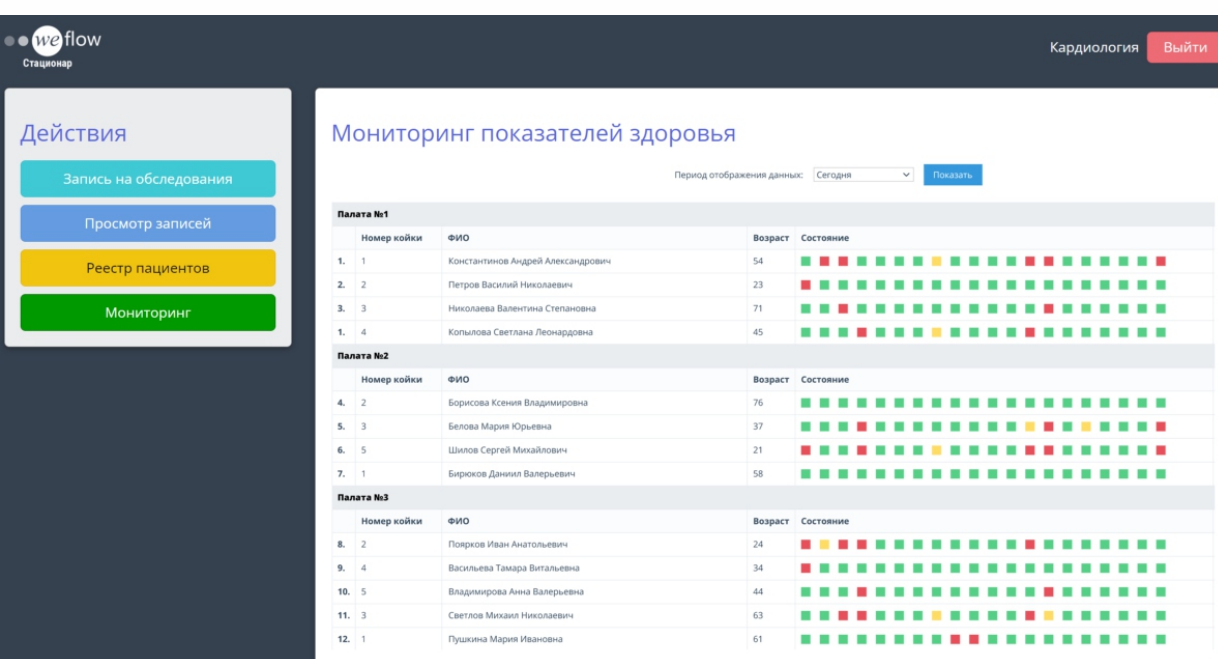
weflow
Стационар

Кардиология Выйти

Действия
Запись на обследования
Просмотр записей
Реестр пациентов
Мониторинг

Мониторинг показателей здоровья

Период отображения данных: Сегодня Показать

Палата №1

| | Номер койки | ФИО | Возраст | Состояние |
|---|---|---|---|---|
| 1. | 1 | Константинов Андрей Александрович | 54 | |
| 2. | 2 | Петров Василий Николаевич | 23 | |
| 3. | 3 | Николаева Валентина Степановна | 71 | |
| 1. | 4 | Копылова Светлана Леонардовна | 45 | |

Палата №2

| | Номер койки | ФИО | Возраст | Состояние |
|---|---|---|---|---|
| 4. | 2 | Борисова Ксения Владимировна | 76 | |
| 5. | 3 | Белова Мария Юрьевна | 37 | |
| 6. | 5 | Шилов Сергей Михайлович | 21 | |
| 7. | 1 | Бирюков Даниил Валерьевич | 58 | |

Палата №3

| | Номер койки | ФИО | Возраст | Состояние |
|---|---|---|---|---|
| 8. | 2 | Поярков Иван Анатольевич | 24 | |
| 9. | 4 | Васильева Тамара Витальевна | 34 | |
| 10. | 5 | Владимирова Анна Валерьевна | 44 | |
| 11. | 3 | Светлов Михаил Николаевич | 63 | |
| 12. | 1 | Пушкина Мария Ивановна | 61 | |